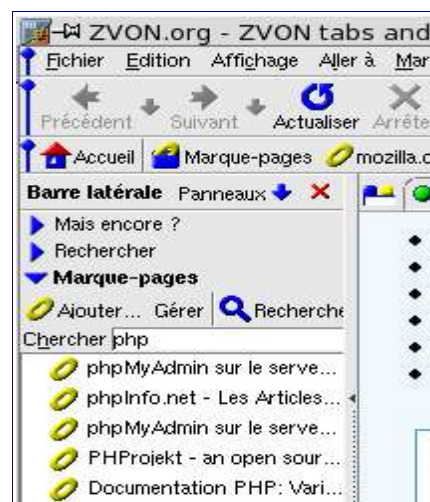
ZVON.org - ZVON tabs and
Fichier Edition Affichage Aller à Mar
Précédent Suivant Actualiser Arrête
Accueil Marque-pages mozilla.c
Barre latérale Panneaux
Mais encore ?
Rechercher
Marque-pages
Ajouter... Gérer Recherche
Chercher php
phpMyAdmin sur le serve...
phpInfo.net - Les Articles...
phpMyAdmin sur le serve...
PHProjekt - an open sour...
Documentation PHP: Vari...